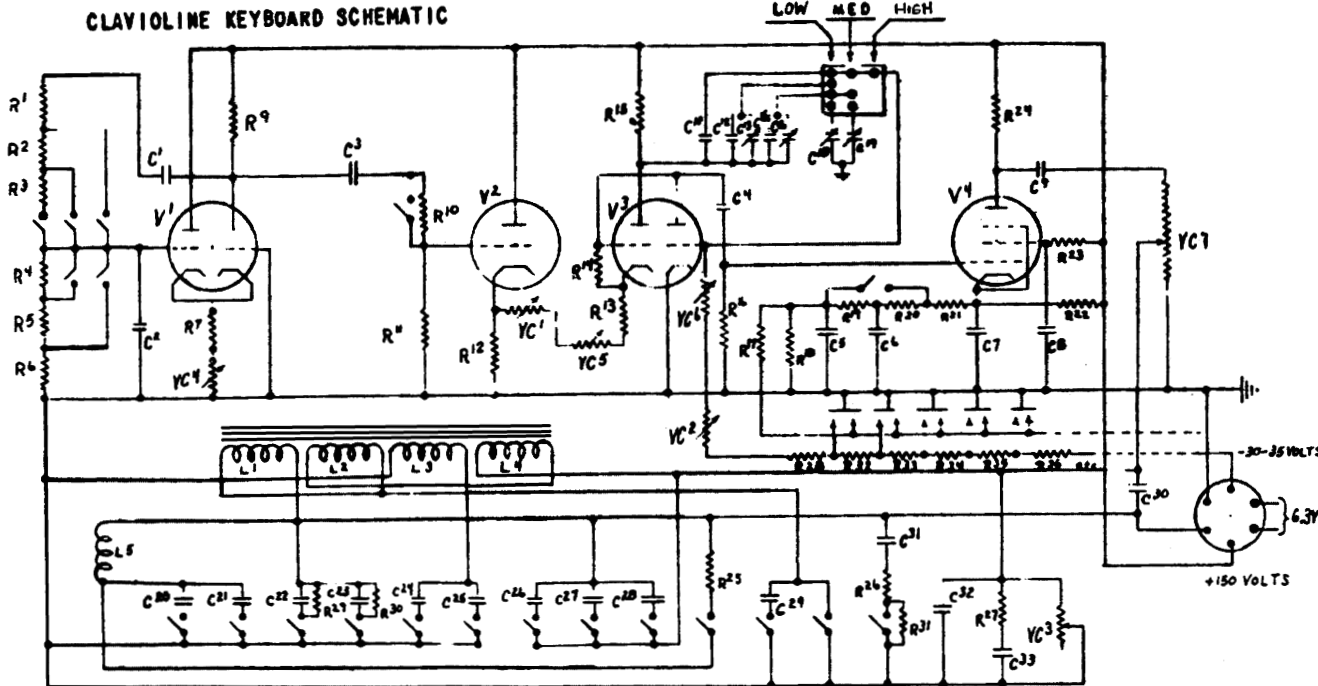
CLAVIOLINE KEYBOARD SCHEMATIC

LOW MED HIGH

$R^1$
$R^2$
$R^3$
$R^4$
$R^5$
$R^6$
$C^1$
$C^2$
$V^1$
$R^9$
$R^7$
$YC^4$
$C^3$
$R^{10}$
$R^{11}$
$V^2$
$R^{12}$
$YC^1$
$YC^5$
$R^{18}$
$V^3$
$R^{14}$
$R^{13}$
$C^4$
$YC^6$
$R^{16}$
$C^{11}$
$C^{12}$
$C^{13}$
$C^{18}$
$C^{19}$
$R^{24}$
$V^4$
$C^9$
$YC7$
$R^{23}$
$R^{17}$
$R^{18}$
$C5$
$C^{6}$
$R^{20}$
$R^{21}$
$C7$
$C8$
$R^{22}$
$YC^2$
R28 R32 R31 R34 R35 R36
-30-35VOLTS
L1 L2 L3 L4
L5
$C^{30}$
6.3V
+150 VOLTS
$C^{20}$
$C^{21}$
$C^{22}$
$R^{27}$
$C^{23}$
$R^{30}$
$C^{24}$
$C^{25}$
$C^{26}$
$C^{27}$
$C^{28}$
$R^{25}$
$C^{29}$
$C^{31}$
$R^{26}$
$R^{31}$
$C^{32}$
$R^{27}$
$C^{33}$
$YC^3$